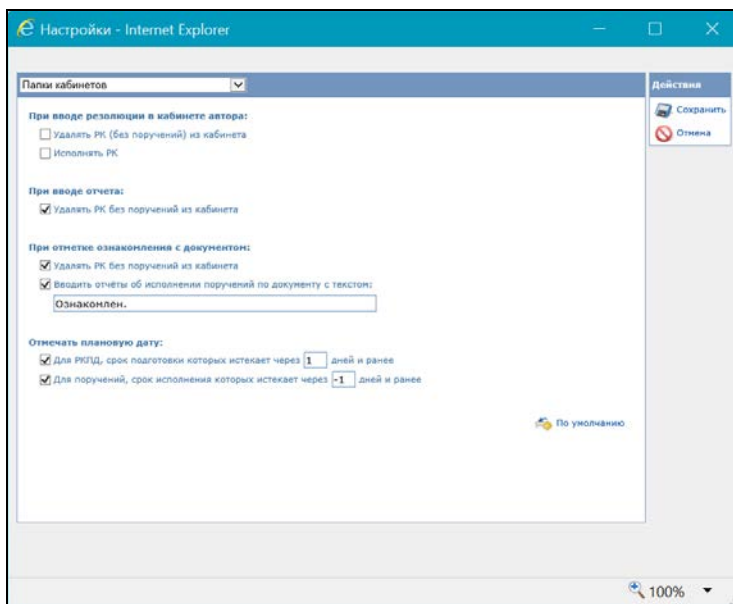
Настройки - Internet Explorer

Папки кабинетов

Действия

Сохранить

Отмена

При вводе резолюции в кабинете автора:

Удалять РК (без поручений) из кабинета

Исполнять РК

При вводе отчета:

Удалять РК без поручений из кабинета

При отметке ознакомления с документом:

Удалять РК без поручений из кабинета

Вводить отчеты об исполнении поручений по документу с текстом:

Ознакомлен.

Отмечать плановую дату:

Для РКПД, срок подготовки которых истекает через 1 дней и ранее

Для поручений, срок исполнения которых истекает через -1 дней и ранее

По умолчанию

100%